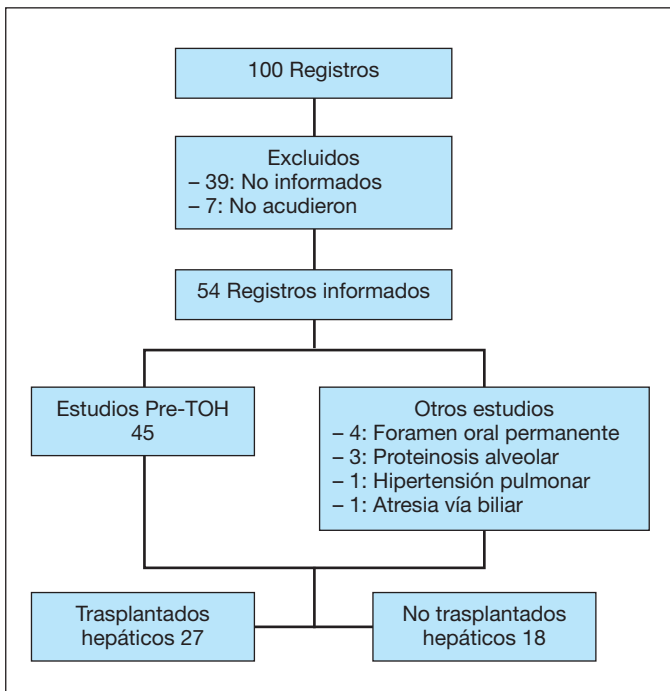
100 Registros

Excluidos
– 39: No informados
– 7: No acudieron

54 Registros informados

Estudios Pre-TOH
45

Otros estudios
– 4: Foramen oral permanente
– 3: Proteinosis alveolar
– 1: Hipertensión pulmonar
– 1: Atresia vía biliar

Trasplantados
hepáticos 27

No trasplantados
hepáticos 18